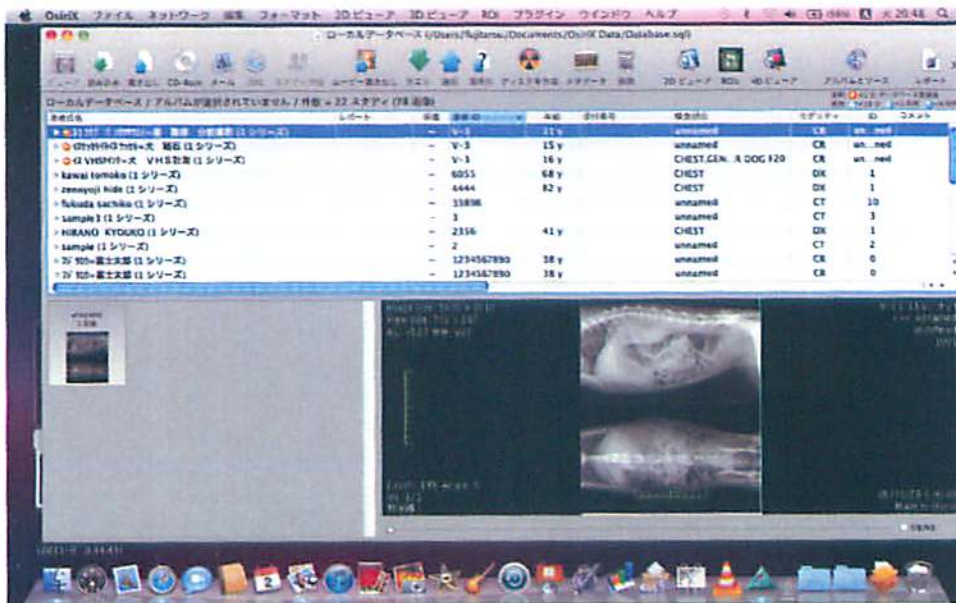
OsiriX ファイル ネットワーク 編集 フォーマット 2Dビューア 3Dビューア ROI プラグイン ウインドウ ヘルプ 火 20:46

ローカルデータベース (/Users/fujitarou/Documents/OsiriX Data/Database.sql)

ビューア 読み込み 書き出し CD-Rom メール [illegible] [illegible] クエリ 送信 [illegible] アノニマライズ メタデータ 削除 2Dビューア ROIs 4Dビューア アルバムとソース レポート

ローカルデータベース / アルバムが選択されていません / 件数 = 22 スタディ (78 画像)

| 患者氏名 | レポート | 状態 | 患者 ID | 年齢 | 受付番号 | 検査部位 | モダリティ | ID | コメント |
|---|---|---|---|---|---|---|---|---|---|
| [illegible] (1 シリーズ) | | – | V-3 | 11 y | | unnamed | CR | un...ned | |
| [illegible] 腕部 (1 シリーズ) | | – | V-3 | 15 y | | unnamed | CR | un...ned | |
| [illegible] VHS計測 (1 シリーズ) | | – | V-3 | 16 y | | CHEST.GEN. R DOG F20 | CR | un...ned | |
| kawai tomoko (1 シリーズ) | | – | 6055 | 68 y | | CHEST | DX | 1 | |
| zennyoji hide (1 シリーズ) | | – | 4444 | 82 y | | CHEST | DX | 1 | |
| fukuda sachiko (1 シリーズ) | | – | 35898 | | | unnamed | CT | 10 | |
| sample1 (1 シリーズ) | | – | 3 | | | unnamed | CT | 3 | |
| HIRANO KYOUKO (1 シリーズ) | | – | 2356 | 41 y | | CHEST | DX | 1 | |
| sample (1 シリーズ) | | – | 2 | | | unnamed | CT | 2 | |
| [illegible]富士太郎 (1 シリーズ) | | – | 1234567890 | 38 y | | unnamed | CR | 0 | |
| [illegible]富士太郎 (1 シリーズ) | | – | 1234567890 | 38 y | | unnamed | CR | 0 | |

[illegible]